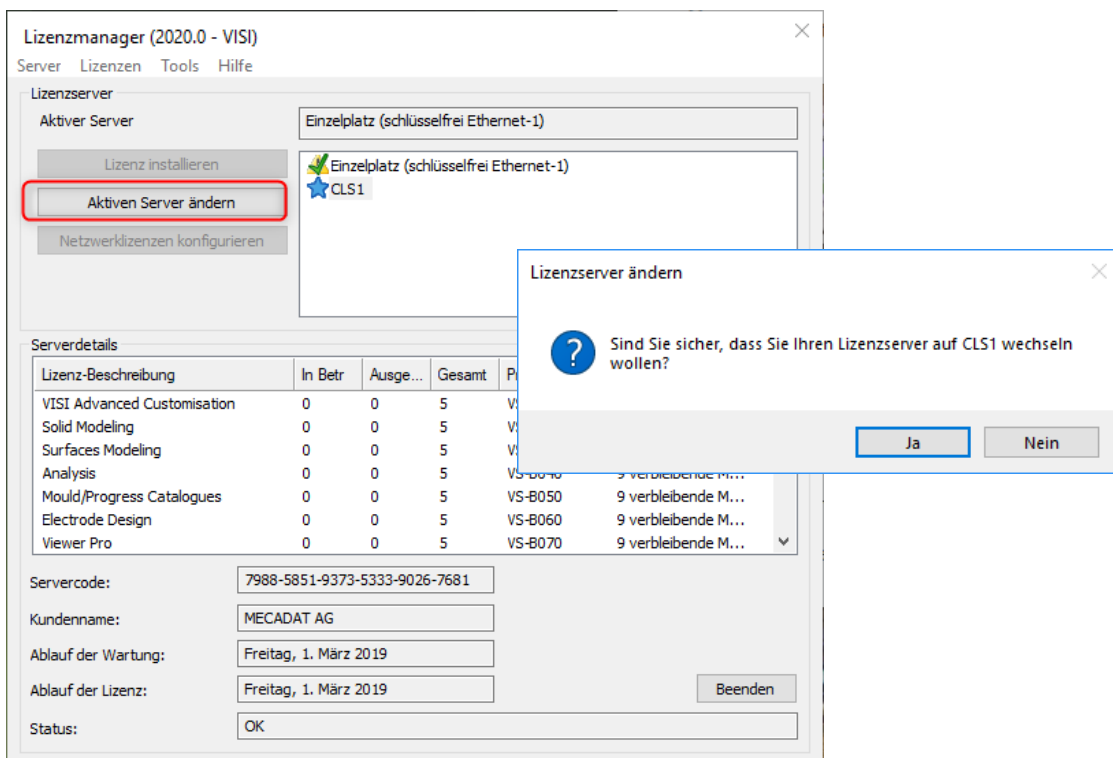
Lizenzmanager (2020.0 - VISI)

Server Lizenzen Tools Hilfe

Lizenzserver

Aktiver Server

Einzelplatz (schlüsselfrei Ethernet-1)

Lizenz installieren

Aktiven Server ändern

Netzwerklizenzen konfigurieren

Einzelplatz (schlüsselfrei Ethernet-1)

CLS1

Lizenzserver ändern

Sind Sie sicher, dass Sie Ihren Lizenzserver auf CLS1 wechseln wollen?

Ja

Nein

Serverdetails

| Lizenz-Beschreibung | In Betr | Ausge... | Gesamt | P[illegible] | |
|---|---|---|---|---|---|
| VISI Advanced Customisation | 0 | 0 | 5 | V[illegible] | |
| Solid Modeling | 0 | 0 | 5 | V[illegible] | |
| Surfaces Modeling | 0 | 0 | 5 | V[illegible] | |
| Analysis | 0 | 0 | 5 | VS-B040 | 9 verbleibende M... |
| Mould/Progress Catalogues | 0 | 0 | 5 | VS-B050 | 9 verbleibende M... |
| Electrode Design | 0 | 0 | 5 | VS-B060 | 9 verbleibende M... |
| Viewer Pro | 0 | 0 | 5 | VS-B070 | 9 verbleibende M... |

Servercode: 7988-5851-9373-5333-9026-7681

Kundenname: MECADAT AG

Ablauf der Wartung: Freitag, 1. März 2019

Ablauf der Lizenz: Freitag, 1. März 2019

Beenden

Status: OK